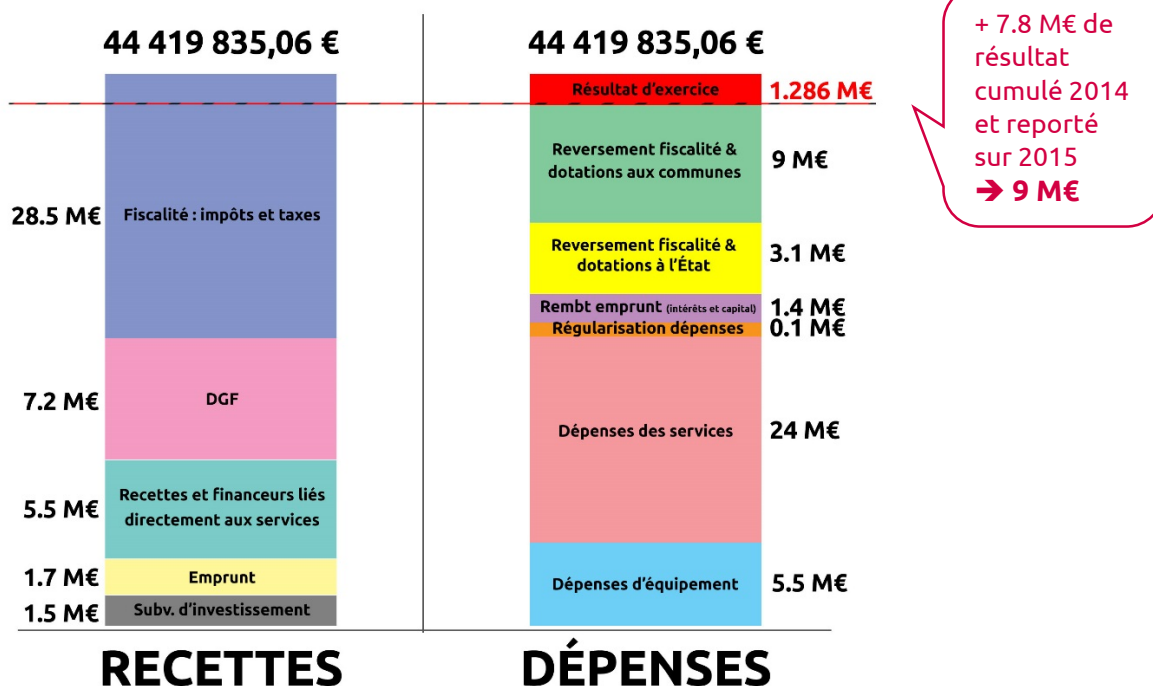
44 419 835,06 €

28.5 M€ Fiscalité : impôts et taxes

7.2 M€ DGF

5.5 M€ Recettes et financeurs liés directement aux services

1.7 M€ Emprunt

1.5 M€ Subv. d'investissement

RECETTES

44 419 835,06 €

Résultat d'exercice 1.286 M€

Reversement fiscalité & dotations aux communes 9 M€

Reversement fiscalité & dotations à l'État 3.1 M€

Rembt emprunt (intérêts et capital) 1.4 M€

Régularisation dépenses 0.1 M€

Dépenses des services 24 M€

Dépenses d'équipement 5.5 M€

DÉPENSES

+ 7.8 M€ de résultat cumulé 2014 et reporté sur 2015
➔ 9 M€